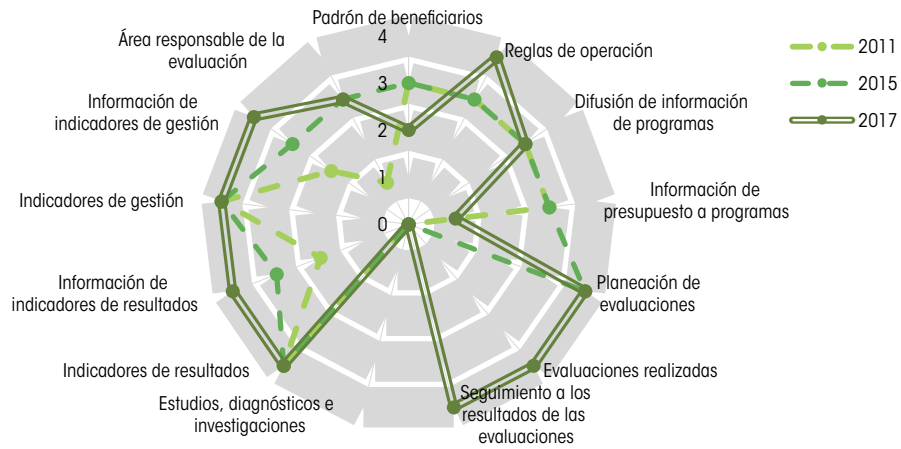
Padrón de beneficiarios

Reglas de operación

Difusión de información de programas

Información de presupuesto a programas

Planeación de evaluaciones

Evaluaciones realizadas

Seguimiento a los resultados de las evaluaciones

Estudios, diagnósticos e investigaciones

Indicadores de resultados

Información de indicadores de resultados

Indicadores de gestión

Información de indicadores de gestión

Área responsable de la evaluación

4
3
2
1
0

2011
2015
2017